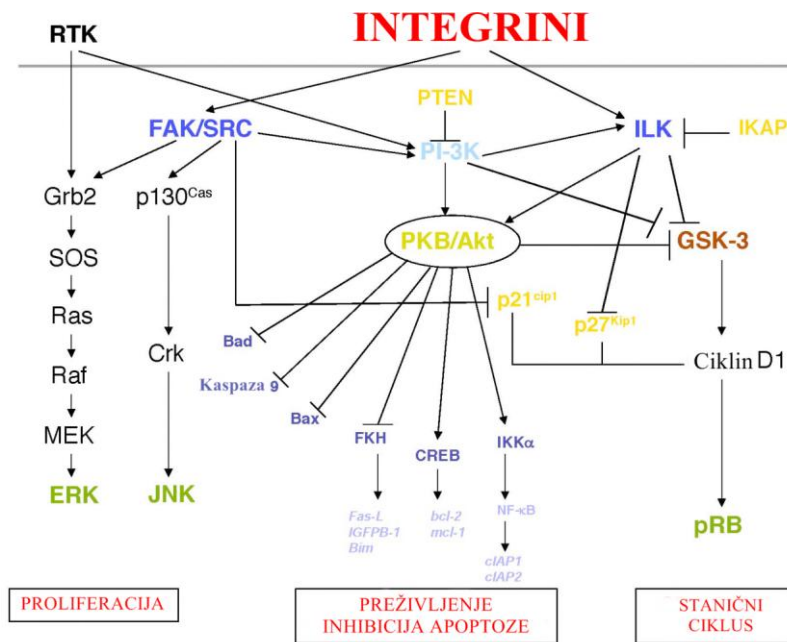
RTK

INTEGRINI

FAK/SRC

PTEN

PI-3K

ILK

IKAP

Grb2

p130$^{Cas}$

PKB/Akt

GSK-3

SOS

Ras

p21$^{cip1}$

p27$^{Kip1}$

Raf

Crk

Bad

Kaspaza 9

Ciklin D1

MEK

Bax

FKH

CREB

IKKα

ERK

JNK

Fas-L
IGFPB-1
Bim

bcl-2
mcl-1

NF-κB

cIAP1
cIAP2

pRB

PROLIFERACIJA

PREŽIVLJENJE
INHIBICIJA APOPTOZE

STANIČNI
CIKLUS